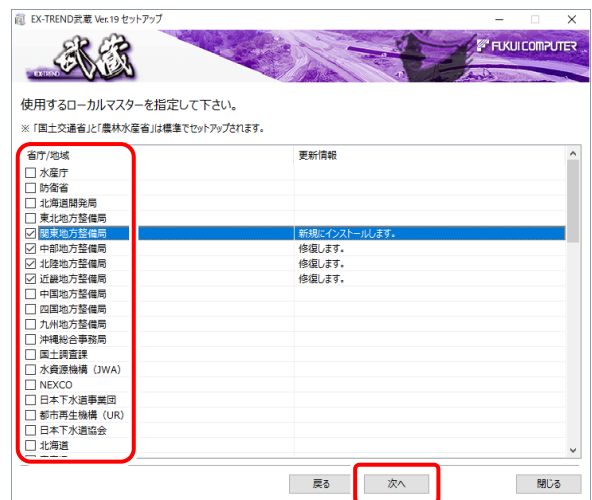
EX-TREND武蔵 Ver.19 セットアップ

武蔵

EX-TREND

FUKUI COMPUTER

使用するローカルマスターを指定して下さい。

※「国土交通省」と「農林水産省」は標準でセットアップされます。

| 省庁/地域 | 更新情報 |
|---|---|
| ☐ 水産庁 | |
| ☐ 防衛省 | |
| ☐ 北海道開発局 | |
| ☐ 東北地方整備局 | |
| ☑ 関東地方整備局 | 新規にインストールします。 |
| ☑ 中部地方整備局 | 修復します。 |
| ☑ 北陸地方整備局 | 修復します。 |
| ☑ 近畿地方整備局 | 修復します。 |
| ☐ 中国地方整備局 | |
| ☐ 四国地方整備局 | |
| ☐ 九州地方整備局 | |
| ☐ 沖縄総合事務局 | |
| ☐ 国土調査課 | |
| ☐ 水資源機構（JWA） | |
| ☐ NEXCO | |
| ☐ 日本下水道事業団 | |
| ☐ 都市再生機構（UR） | |
| ☐ 日本下水道協会 | |
| ☐ 北海道 | |

戻る

次へ

閉じる